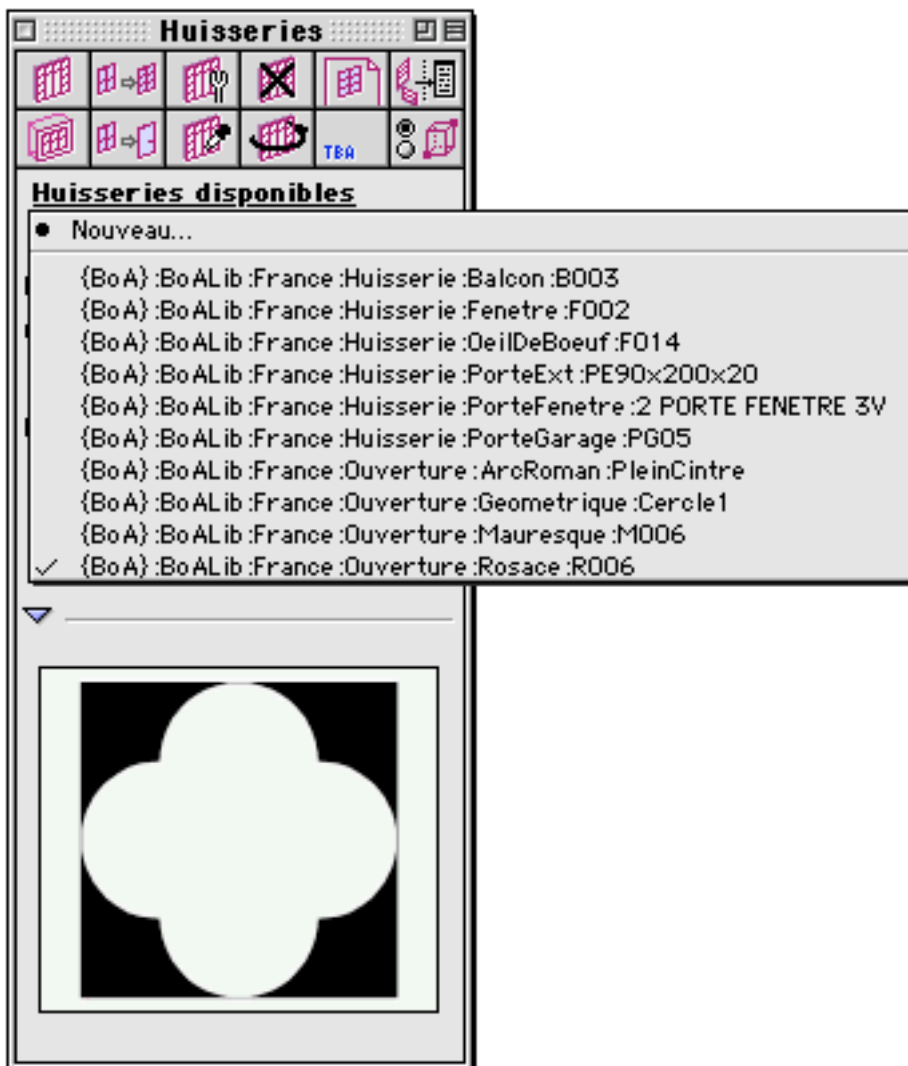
Huisseries

TBA

Huisseries disponibles

• Nouveau...

{BoA}:BoALib:France:Huisserie:Balcon:B003
{BoA}:BoALib:France:Huisserie:Fenetre:F002
{BoA}:BoALib:France:Huisserie:OeilDeBoeuf:F014
{BoA}:BoALib:France:Huisserie:PorteExt:PE90x200x20
{BoA}:BoALib:France:Huisserie:PorteFenetre:2 PORTE FENETRE 3V
{BoA}:BoALib:France:Huisserie:PorteGarage:PG05
{BoA}:BoALib:France:Ouverture:ArcRoman:PleinCintre
{BoA}:BoALib:France:Ouverture:Geometrique:Cercle1
{BoA}:BoALib:France:Ouverture:Mauresque:M006
✓ {BoA}:BoALib:France:Ouverture:Rosace:R006